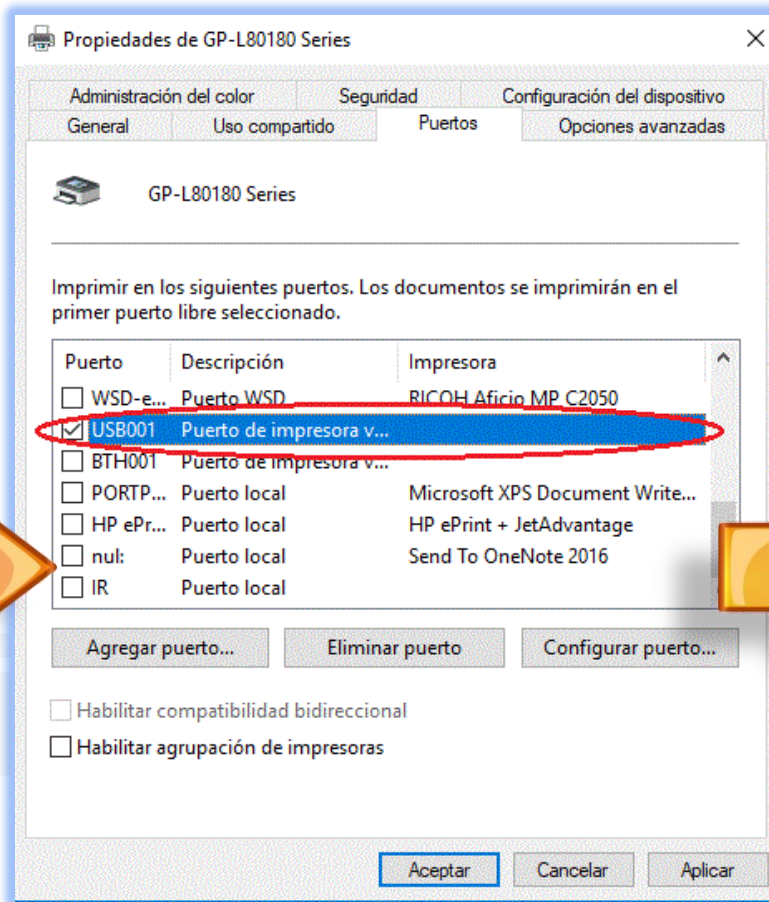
Propiedades de GP-L80180 Series

Administración del color | Seguridad | Configuración del dispositivo
General | Uso compartido | Puertos | Opciones avanzadas

GP-L80180 Series

Imprimir en los siguientes puertos. Los documentos se imprimirán en el primer puerto libre seleccionado.

| Puerto | Descripción | Impresora |
|---|---|---|
| WSD-e... | Puerto WSD | RICOH Aficio MP C2050 |
| USB001 | Puerto de impresora v... | |
| BTH001 | Puerto de impresora v... | |
| PORTP... | Puerto local | Microsoft XPS Document Write... |
| HP ePr... | Puerto local | HP ePrint + JetAdvantage |
| nul: | Puerto local | Send To OneNote 2016 |
| IR | Puerto local | |

Agregar puerto... | Eliminar puerto | Configurar puerto...

Habilitar compatibilidad bidireccional
Habilitar agrupación de impresoras

Aceptar | Cancelar | Aplicar